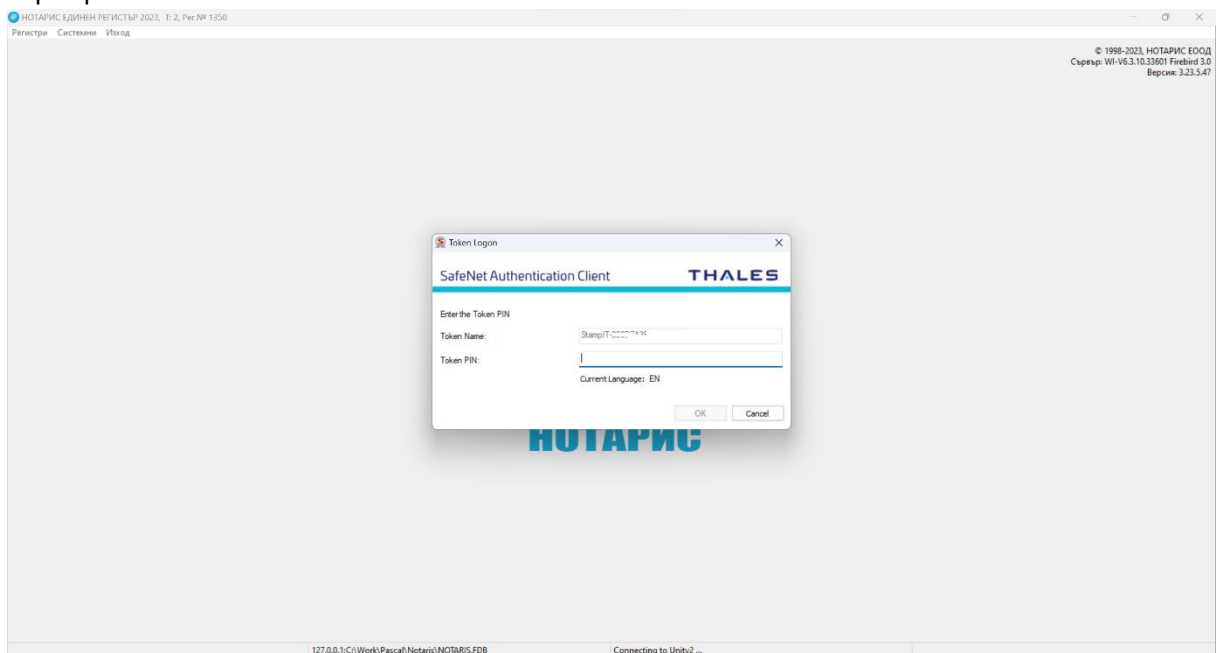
НОТАРИС ЕДИНЕН РЕГИСТЪР 2023, Т: 2, Рег.№ 1350

Регистри Системни Изход

© 1998-2023, НОТАРИС ЕООД
Сървър: WI-V6.3.10.33601 Firebird 3.0
Версия: 3.23.5.47

Token Logon

SafeNet Authentication Client

THALES

Enter the Token PIN

Token Name: StampIT-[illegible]

Token PIN:

Current Language: EN

OK Cancel

НОТАРИС

127.0.0.1:C:\Work\Pascal\Notaris\NOTARIS.FDB

Connecting to Unity2 ...